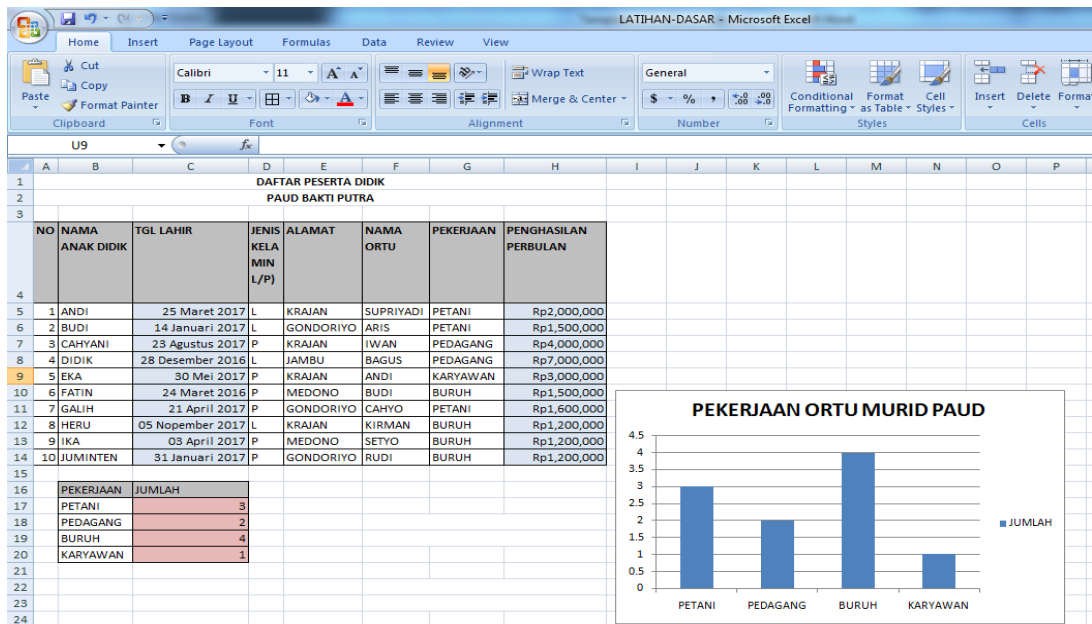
LATIHAN-DASAR - Microsoft Excel

Home Insert Page Layout Formulas Data Review View

Paste
Cut
Copy
Format Painter
Clipboard

Calibri 11
B I U
Font

Wrap Text
Merge & Center
Alignment

General
$ % ,
Number

Conditional Formatting
Format as Table
Cell Styles
Styles

Insert Delete Format
Cells

U9

| | A | B | C | D | E | F | G | H |
|---|---|---|---|---|---|---|---|---|
| 1 | | | DAFTAR PESERTA DIDIK | | | | | |
| 2 | | | PAUD BAKTI PUTRA | | | | | |
| 3 | | | | | | | | |
| 4 | NO | NAMA ANAK DIDIK | TGL LAHIR | JENIS KELAMIN L/P) | ALAMAT | NAMA ORTU | PEKERJAAN | PENGHASILAN PERBULAN |
| 5 | 1 | ANDI | 25 Maret 2017 | L | KRAJAN | SUPRIYADI | PETANI | Rp2,000,000 |
| 6 | 2 | BUDI | 14 Januari 2017 | L | GONDORIYO | ARIS | PETANI | Rp1,500,000 |
| 7 | 3 | CAHYANI | 23 Agustus 2017 | P | KRAJAN | IWAN | PEDAGANG | Rp4,000,000 |
| 8 | 4 | DIDIK | 28 Desember 2016 | L | JAMBU | BAGUS | PEDAGANG | Rp7,000,000 |
| 9 | 5 | EKA | 30 Mei 2017 | P | KRAJAN | ANDI | KARYAWAN | Rp3,000,000 |
| 10 | 6 | FATIN | 24 Maret 2016 | P | MEDONO | BUDI | BURUH | Rp1,500,000 |
| 11 | 7 | GALIH | 21 April 2017 | P | GONDORIYO | CAHYO | PETANI | Rp1,600,000 |
| 12 | 8 | HERU | 05 Nopember 2017 | L | KRAJAN | KIRMAN | BURUH | Rp1,200,000 |
| 13 | 9 | IKA | 03 April 2017 | P | MEDONO | SETYO | BURUH | Rp1,200,000 |
| 14 | 10 | JUMINTEN | 31 Januari 2017 | P | GONDORIYO | RUDI | BURUH | Rp1,200,000 |
| 16 | | PEKERJAAN | JUMLAH | | | | | |
| 17 | | PETANI | 3 | | | | | |
| 18 | | PEDAGANG | 2 | | | | | |
| 19 | | BURUH | 4 | | | | | |
| 20 | | KARYAWAN | 1 | | | | | |

PEKERJAAN ORTU MURID PAUD
4.5
4
3.5
3
2.5
2
1.5
1
0.5
0
PETANI PEDAGANG BURUH KARYAWAN
JUMLAH